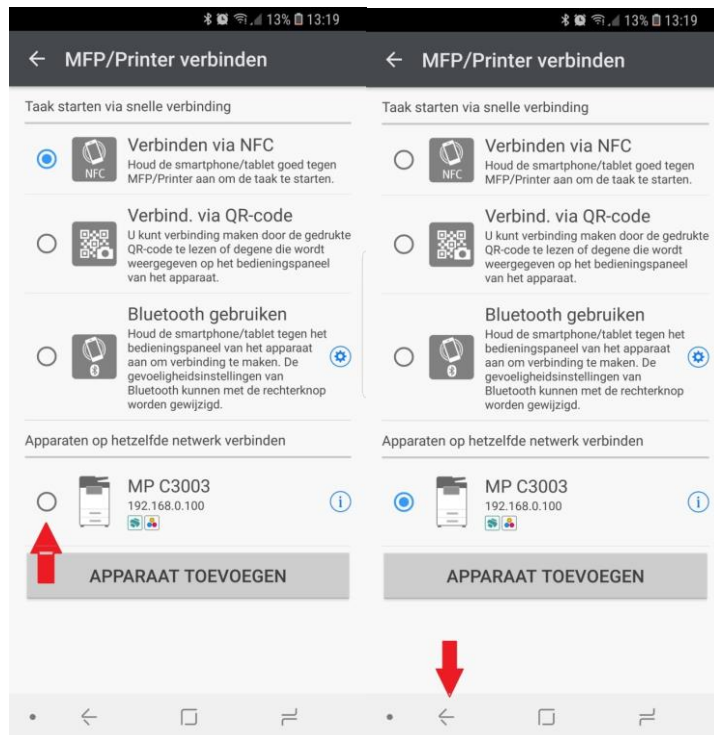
13% 13:19

← MFP/Printer verbinden

Taak starten via snelle verbinding

Verbinden via NFC
Houd de smartphone/tablet goed tegen MFP/Printer aan om de taak te starten.

NFC

Verbind. via QR-code
U kunt verbinding maken door de gedrukte QR-code te lezen of degene die wordt weergegeven op het bedieningspaneel van het apparaat.

Bluetooth gebruiken
Houd de smartphone/tablet tegen het bedieningspaneel van het apparaat aan om verbinding te maken. De gevoeligheidsinstellingen van Bluetooth kunnen met de rechterknop worden gewijzigd.

Apparaten op hetzelfde netwerk verbinden

MP C3003
192.168.0.100

APPARAAT TOEVOEGEN

13% 13:19

← MFP/Printer verbinden

Taak starten via snelle verbinding

Verbinden via NFC
Houd de smartphone/tablet goed tegen MFP/Printer aan om de taak te starten.

NFC

Verbind. via QR-code
U kunt verbinding maken door de gedrukte QR-code te lezen of degene die wordt weergegeven op het bedieningspaneel van het apparaat.

Bluetooth gebruiken
Houd de smartphone/tablet tegen het bedieningspaneel van het apparaat aan om verbinding te maken. De gevoeligheidsinstellingen van Bluetooth kunnen met de rechterknop worden gewijzigd.

Apparaten op hetzelfde netwerk verbinden

MP C3003
192.168.0.100

APPARAAT TOEVOEGEN